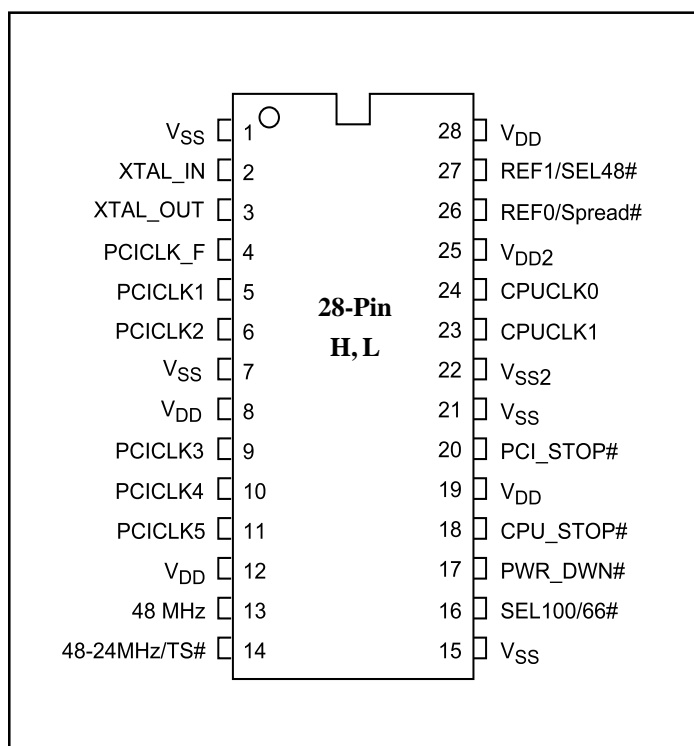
$V_{SS}$ 1
XTAL_IN 2
XTAL_OUT 3
PCICLK_F 4
PCICLK1 5
PCICLK2 6
$V_{SS}$ 7
$V_{DD}$ 8
PCICLK3 9
PCICLK4 10
PCICLK5 11
$V_{DD}$ 12
48 MHz 13
48-24MHz/TS# 14

28-Pin
H, L

28 $V_{DD}$
27 REF1/SEL48#
26 REF0/Spread#
25 $V_{DD2}$
24 CPUCLK0
23 CPUCLK1
22 $V_{SS2}$
21 $V_{SS}$
20 PCI_STOP#
19 $V_{DD}$
18 CPU_STOP#
17 PWR_DWN#
16 SEL100/66#
15 $V_{SS}$